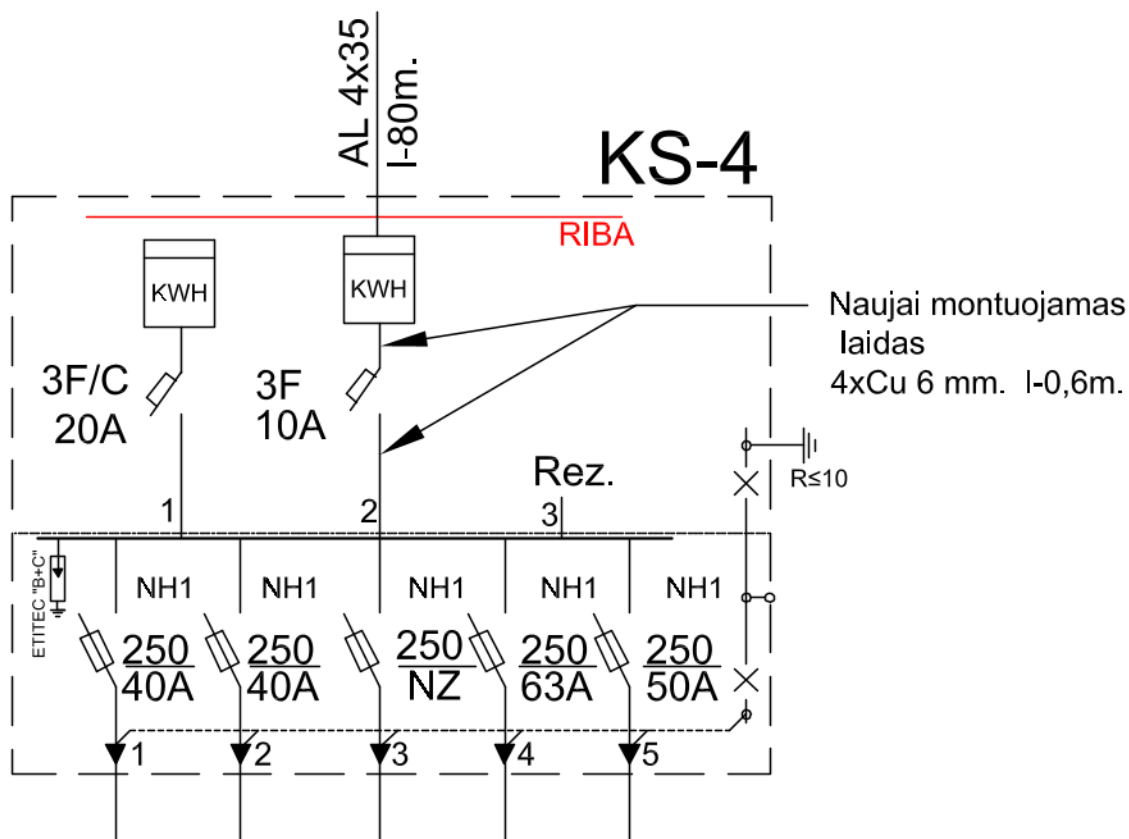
AL 4x35
l-80m.

KS-4

RIBA

KWH

KWH

Naujai montuojamas laidas
4xCu 6 mm. l-0,6m.

3F/C
20A

3F
10A

R≤10

Rez.

1

2

3

ETITEC "B+C"

NH1

NH1

NH1

NH1

NH1

$\frac{250}{40A}$

$\frac{250}{40A}$

$\frac{250}{NZ}$

$\frac{250}{63A}$

$\frac{250}{50A}$

1

2

3

4

5